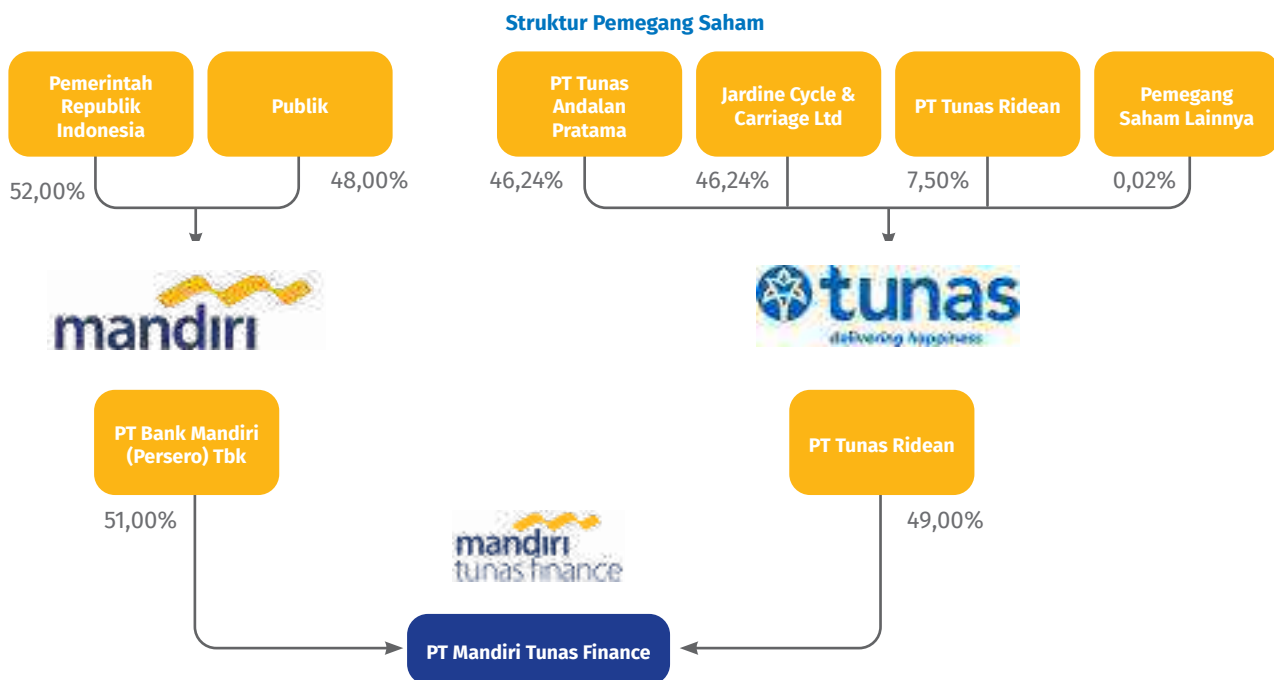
Struktur Pemegang Saham

Pemerintah Republik Indonesia

Publik

52,00%

48,00%

PT Tunas Andalan Pratama

Jardine Cycle & Carriage Ltd

PT Tunas Ridean

Pemegang Saham Lainnya

46,24%

46,24%

7,50%

0,02%

mandiri

tunas
delivering happiness

PT Bank Mandiri (Persero) Tbk

PT Tunas Ridean

51,00%

49,00%

mandiri
tunas finance

PT Mandiri Tunas Finance